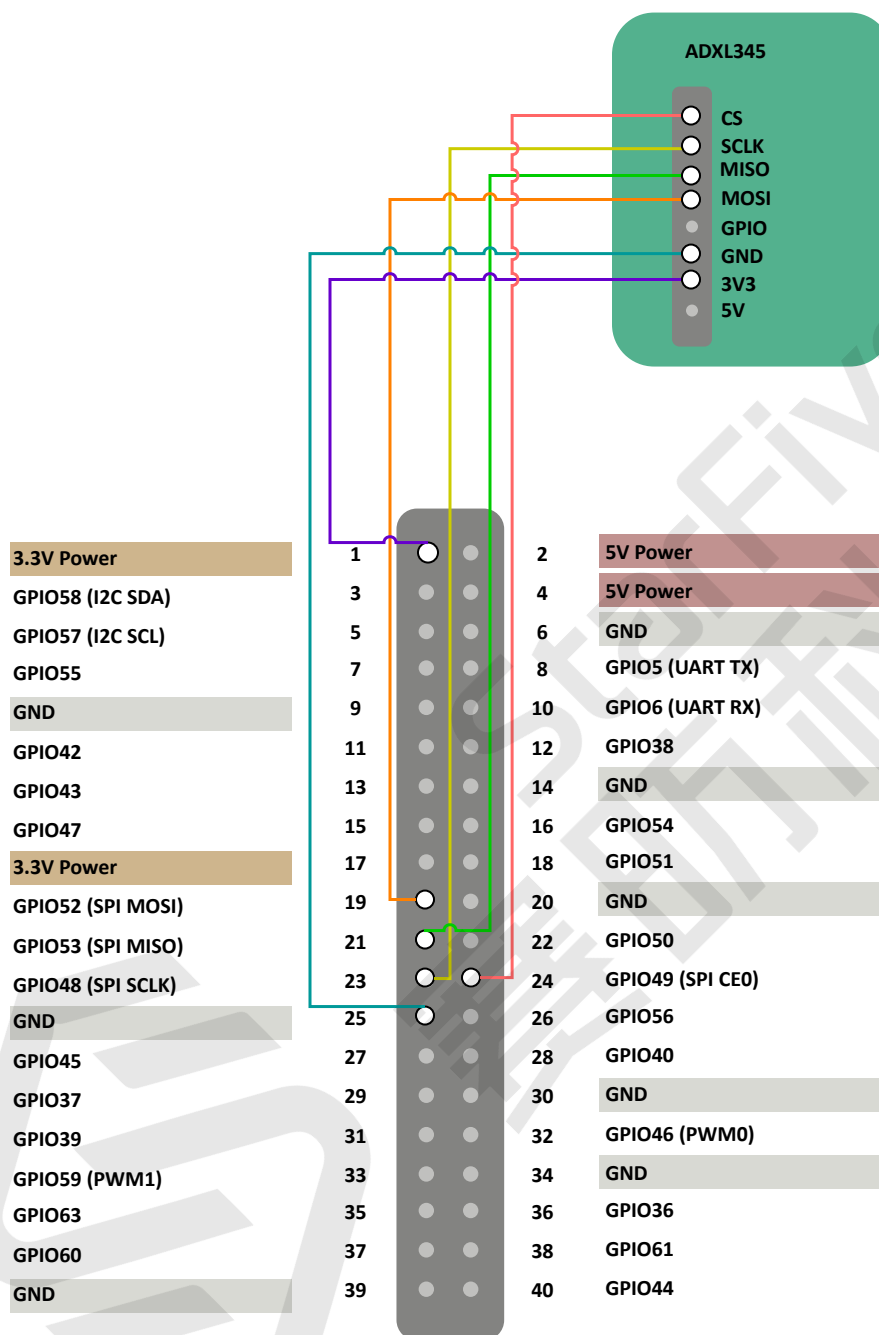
ADXL345

CS
SCLK
MISO
MOSI
GPIO
GND
3V3
5V

| | | | |
|---|---|---|---|
| 3.3V Power | 1 | 2 | 5V Power |
| GPIO58 (I2C SDA) | 3 | 4 | 5V Power |
| GPIO57 (I2C SCL) | 5 | 6 | GND |
| GPIO55 | 7 | 8 | GPIO5 (UART TX) |
| GND | 9 | 10 | GPIO6 (UART RX) |
| GPIO42 | 11 | 12 | GPIO38 |
| GPIO43 | 13 | 14 | GND |
| GPIO47 | 15 | 16 | GPIO54 |
| 3.3V Power | 17 | 18 | GPIO51 |
| GPIO52 (SPI MOSI) | 19 | 20 | GND |
| GPIO53 (SPI MISO) | 21 | 22 | GPIO50 |
| GPIO48 (SPI SCLK) | 23 | 24 | GPIO49 (SPI CE0) |
| GND | 25 | 26 | GPIO56 |
| GPIO45 | 27 | 28 | GPIO40 |
| GPIO37 | 29 | 30 | GND |
| GPIO39 | 31 | 32 | GPIO46 (PWM0) |
| GPIO59 (PWM1) | 33 | 34 | GND |
| GPIO63 | 35 | 36 | GPIO36 |
| GPIO60 | 37 | 38 | GPIO61 |
| GND | 39 | 40 | GPIO44 |